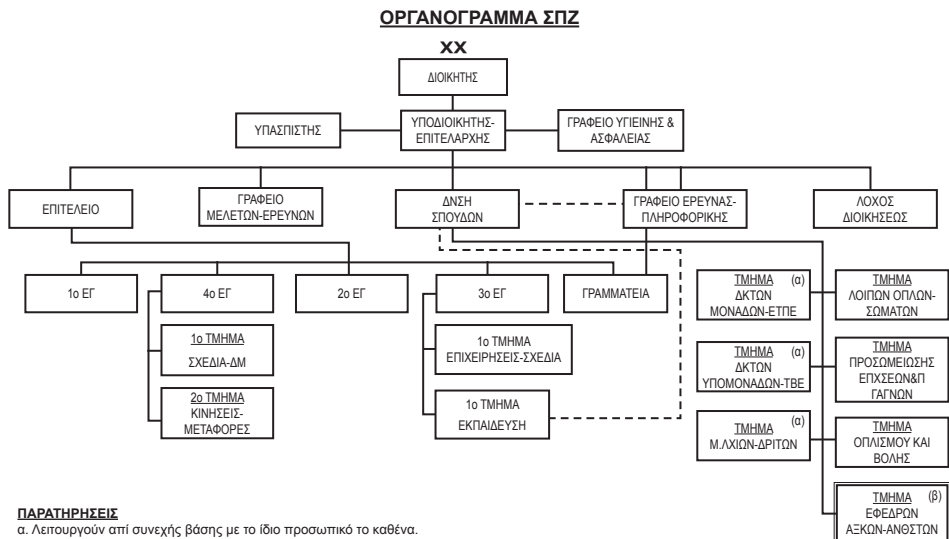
ΟΡΓΑΝΟΓΡΑΜΜΑ ΣΠΖ

XX

ΔΙΟΙΚΗΤΗΣ

ΥΠΑΣΠΙΣΤΗΣ

ΥΠΟΔΙΟΙΚΗΤΗΣ-ΕΠΙΤΕΛΑΡΧΗΣ

ΓΡΑΦΕΙΟ ΥΓΙΕΙΝΗΣ & ΑΣΦΑΛΕΙΑΣ

ΕΠΙΤΕΛΕΙΟ

ΓΡΑΦΕΙΟ ΜΕΛΕΤΩΝ-ΕΡΕΥΝΩΝ

ΔΝΣΗ ΣΠΟΥΔΩΝ

ΓΡΑΦΕΙΟ ΕΡΕΥΝΑΣ-ΠΛΗΡΟΦΟΡΙΚΗΣ

ΛΟΧΟΣ ΔΙΟΙΚΗΣΕΩΣ

1ο ΕΓ

4ο ΕΓ

2ο ΕΓ

3ο ΕΓ

ΓΡΑΜΜΑΤΕΙΑ

1ο ΤΜΗΜΑ ΣΧΕΔΙΑ-ΔΜ

2ο ΤΜΗΜΑ ΚΙΝΗΣΕΙΣ-ΜΕΤΑΦΟΡΕΣ

1ο ΤΜΗΜΑ ΕΠΙΧΕΙΡΗΣΕΙΣ-ΣΧΕΔΙΑ

1ο ΤΜΗΜΑ ΕΚΠΑΙΔΕΥΣΗ

ΤΜΗΜΑ (α) ΔΚΤΩΝ ΜΟΝΑΔΩΝ-ΕΤΠΕ

ΤΜΗΜΑ (α) ΔΚΤΩΝ ΥΠΟΜΟΝΑΔΩΝ-ΤΒΕ

ΤΜΗΜΑ (α) Μ.ΛΧΙΩΝ-ΔΡΙΤΩΝ

ΤΜΗΜΑ ΛΟΙΠΩΝ ΟΠΛΩΝ-ΣΩΜΑΤΩΝ

ΤΜΗΜΑ ΠΡΟΣΟΜΕΙΩΣΗΣ ΕΠΧΣΕΩΝ&Π ΓΑΓΝΩΝ

ΤΜΗΜΑ ΟΠΛΙΣΜΟΥ ΚΑΙ ΒΟΛΗΣ

ΤΜΗΜΑ (β) ΕΦΕΔΡΩΝ ΑΞΚΩΝ-ΑΝΘΣΤΩΝ

ΠΑΡΑΤΗΡΗΣΕΙΣ
α. Λειτουργούν απί συνεχής βάσης με το ίδιο προσωπικό το καθένα.